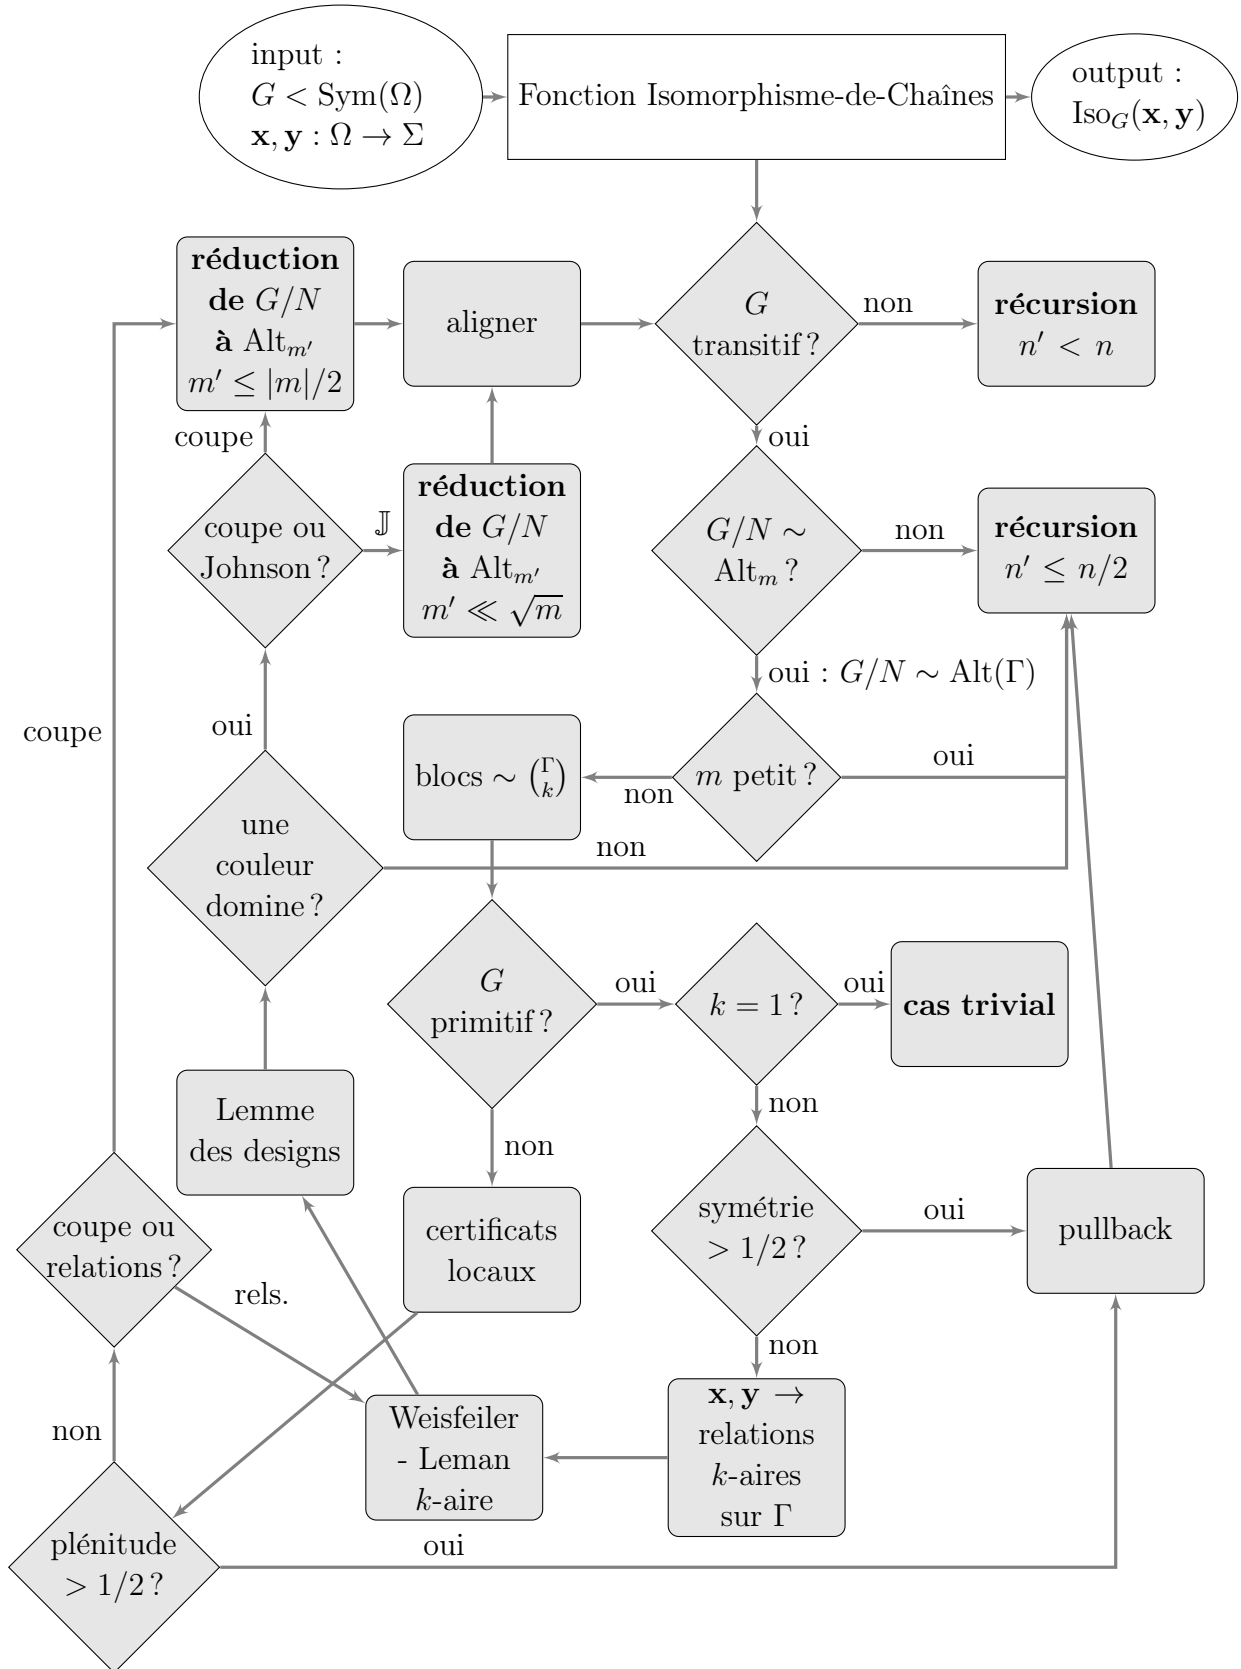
input :
$G < \mathrm{Sym}(\Omega)$
$\mathbf{x}, \mathbf{y} : \Omega \to \Sigma$

Fonction Isomorphisme-de-Chaînes

output :
$\mathrm{Iso}_G(\mathbf{x}, \mathbf{y})$

**réduction de** $G/N$ **à** $\mathrm{Alt}_{m'}$
$m' \leq |m|/2$

aligner

$G$ transitif ?

non

**récursion**
$n' < n$

oui

coupe

coupe ou Johnson ?

$\mathbb{J}$

**réduction de** $G/N$ **à** $\mathrm{Alt}_{m'}$
$m' \ll \sqrt{m}$

$G/N \sim \mathrm{Alt}_m$ ?

non

**récursion**
$n' \leq n/2$

oui : $G/N \sim \mathrm{Alt}(\Gamma)$

coupe

oui

blocs $\sim \binom{\Gamma}{k}$

non

$m$ petit ?

oui

une couleur domine ?

non

$G$ primitif ?

oui

$k = 1$ ?

oui

**cas trivial**

non

Lemme des designs

non

coupe ou relations ?

certificats locaux

symétrie $> 1/2$ ?

oui

pullback

rels.

non

non

Weisfeiler - Leman $k$-aire

$\mathbf{x}, \mathbf{y} \to$ relations $k$-aires sur $\Gamma$

plénitude $> 1/2$ ?

oui